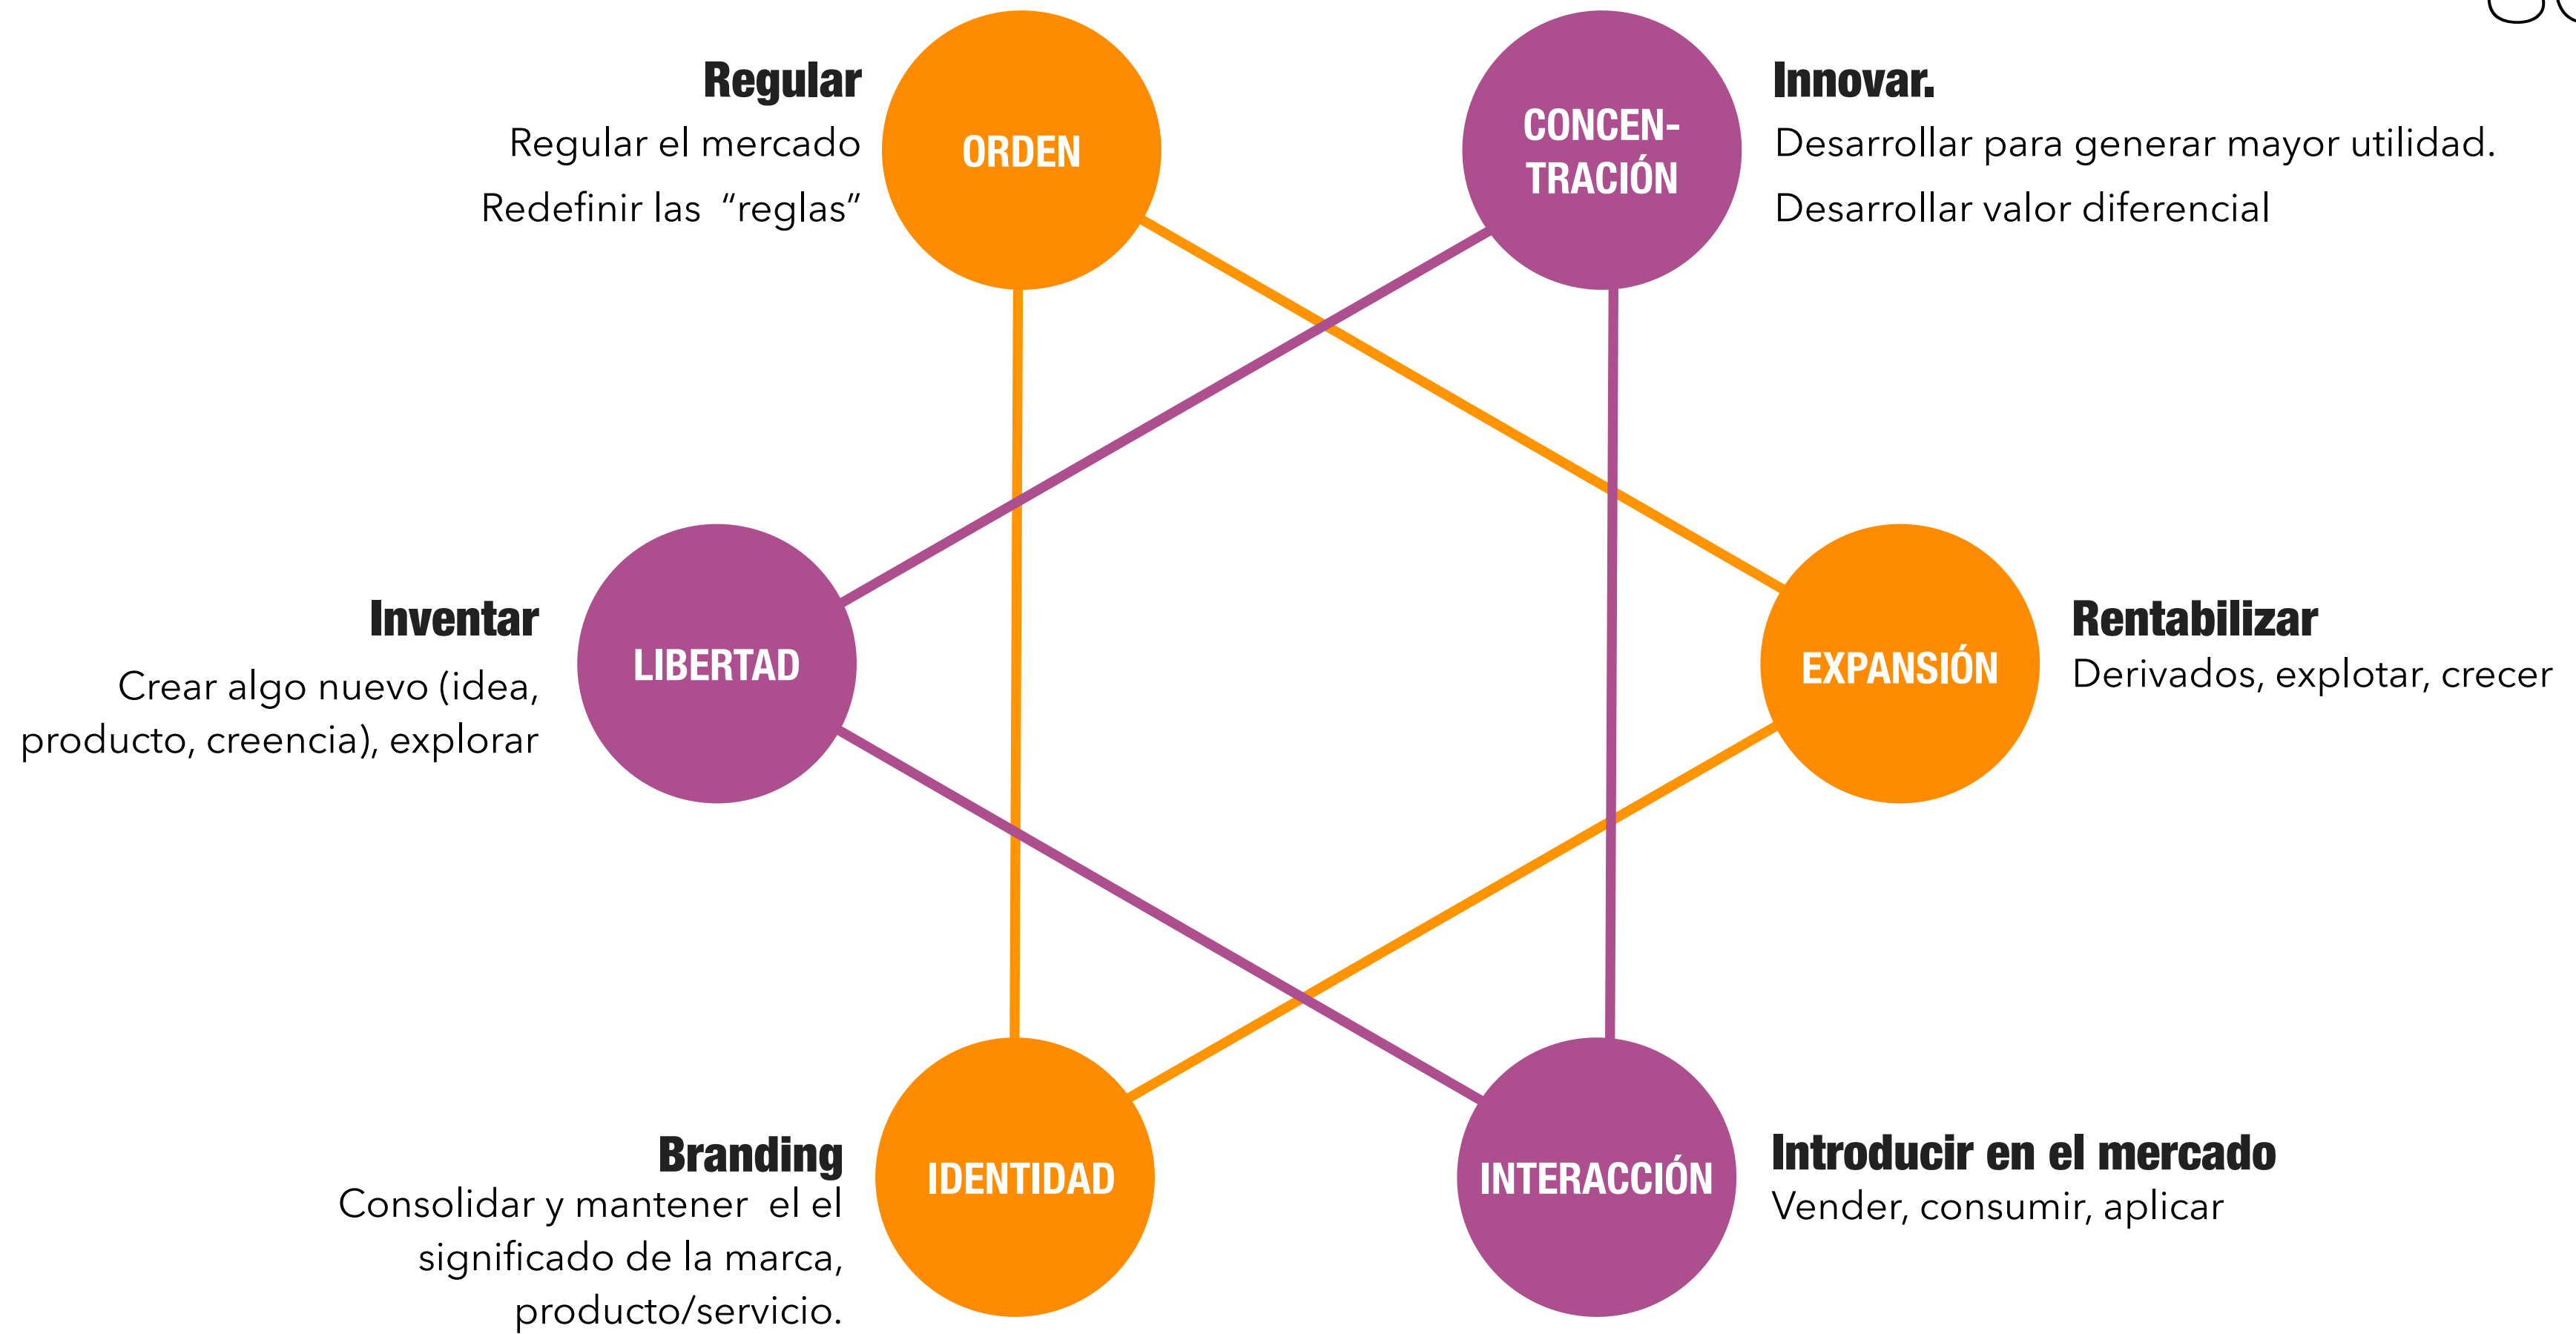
Regular
Regular el mercado
Redefinir las “reglas”

ORDEN

CONCEN-TRACIÓN

Innovar.
Desarrollar para generar mayor utilidad.
Desarrollar valor diferencial

Inventar
Crear algo nuevo (idea, producto, creencia), explorar

LIBERTAD

EXPANSIÓN

Rentabilizar
Derivados, explotar, crecer

Branding
Consolidar y mantener el el significado de la marca, producto/servicio.

IDENTIDAD

INTERACCIÓN

Introducir en el mercado
Vender, consumir, aplicar